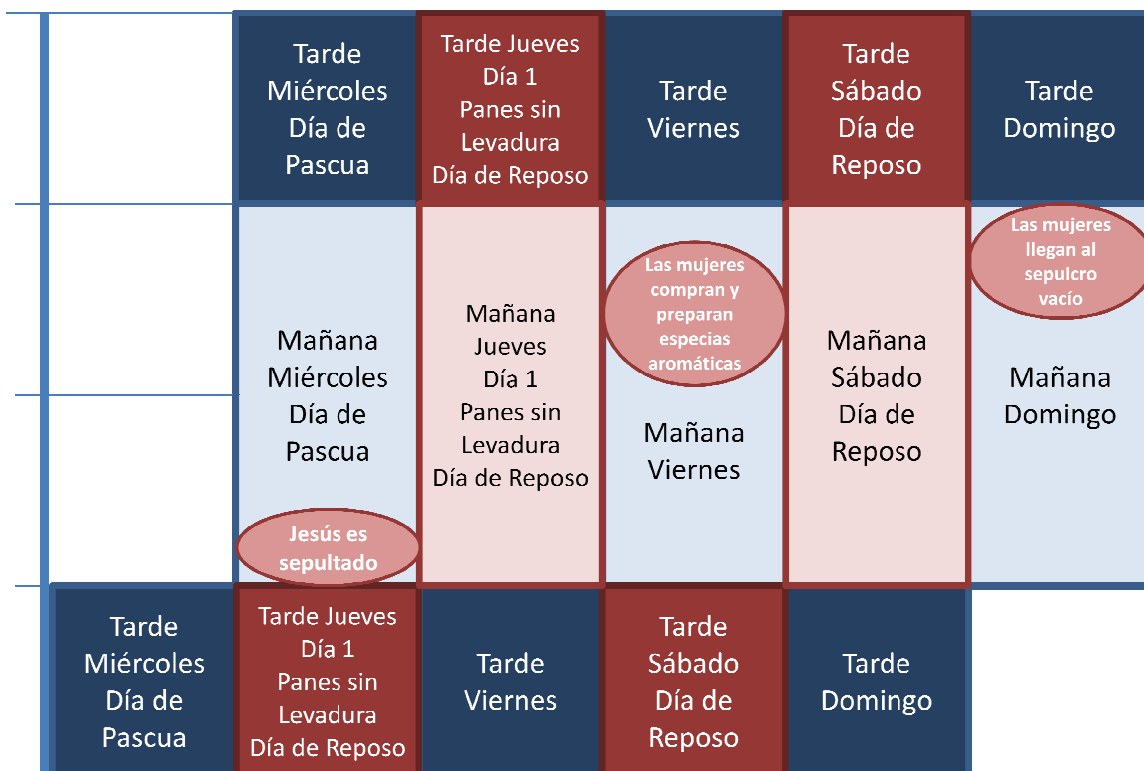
| Tarde Miércoles Día de Pascua | Tarde Jueves Día 1 Panes sin Levadura Día de Reposo | Tarde Viernes | Tarde Sábado Día de Reposo | Tarde Domingo |
|---|---|---|---|---|
| Mañana Miércoles Día de Pascua | Mañana Jueves Día 1 Panes sin Levadura Día de Reposo | Las mujeres compran y preparan especias aromáticas | Mañana Sábado Día de Reposo | Las mujeres llegan al sepulcro vacío |
| Jesús es sepultado | | Mañana Viernes | | Mañana Domingo |

| Tarde Miércoles Día de Pascua | Tarde Jueves Día 1 Panes sin Levadura Día de Reposo | Tarde Viernes | Tarde Sábado Día de Reposo | Tarde Domingo |
|---|---|---|---|---|